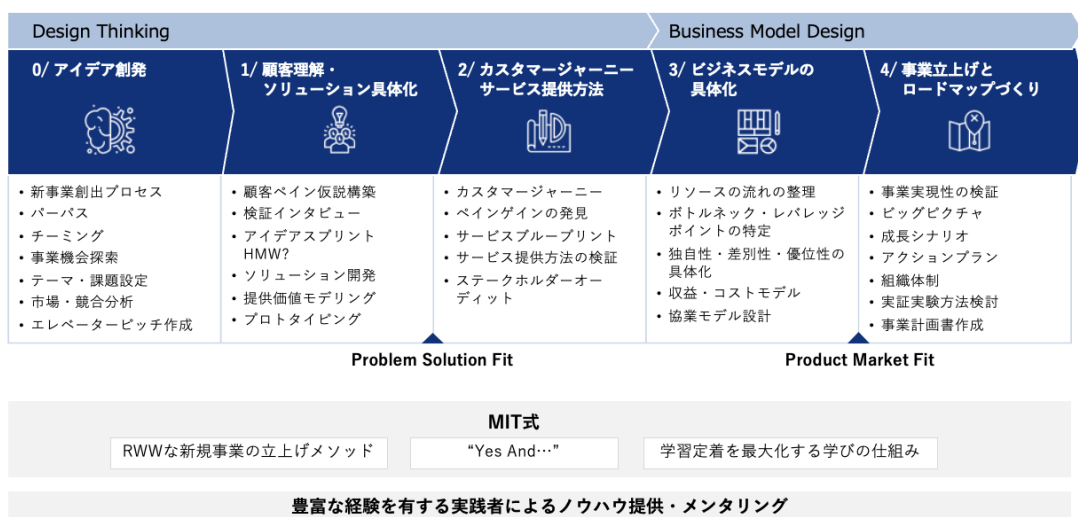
Design Thinking

Business Model Design

0/ アイデア創発

1/ 顧客理解・ソリューション具体化

2/ カスタマージャーニーサービス提供方法

3/ ビジネスモデルの具体化

4/ 事業立上げとロードマップづくり

• 新事業創出プロセス
• パーパス
• チーミング
• 事業機会探索
• テーマ・課題設定
• 市場・競合分析
• エレベーターピッチ作成

• 顧客ペイン仮説構築
• 検証インタビュー
• アイデアスプリント HMW?
• ソリューション開発
• 提供価値モデリング
• プロトタイピング

• カスタマージャーニー
• ペインゲインの発見
• サービスブループリント
• サービス提供方法の検証
• ステークホルダーオーディット

• リソースの流れの整理
• ボトルネック・レバレッジポイントの特定
• 独自性・差別性・優位性の具体化
• 収益・コストモデル
• 協業モデル設計

• 事業実現性の検証
• ビッグピクチャ
• 成長シナリオ
• アクションプラン
• 組織体制
• 実証実験方法検討
• 事業計画書作成

Problem Solution Fit

Product Market Fit

MIT式

RWWな新規事業の立上げメソッド

“Yes And…”

学習定着を最大化する学びの仕組み

豊富な経験を有する実践者によるノウハウ提供・メンタリング